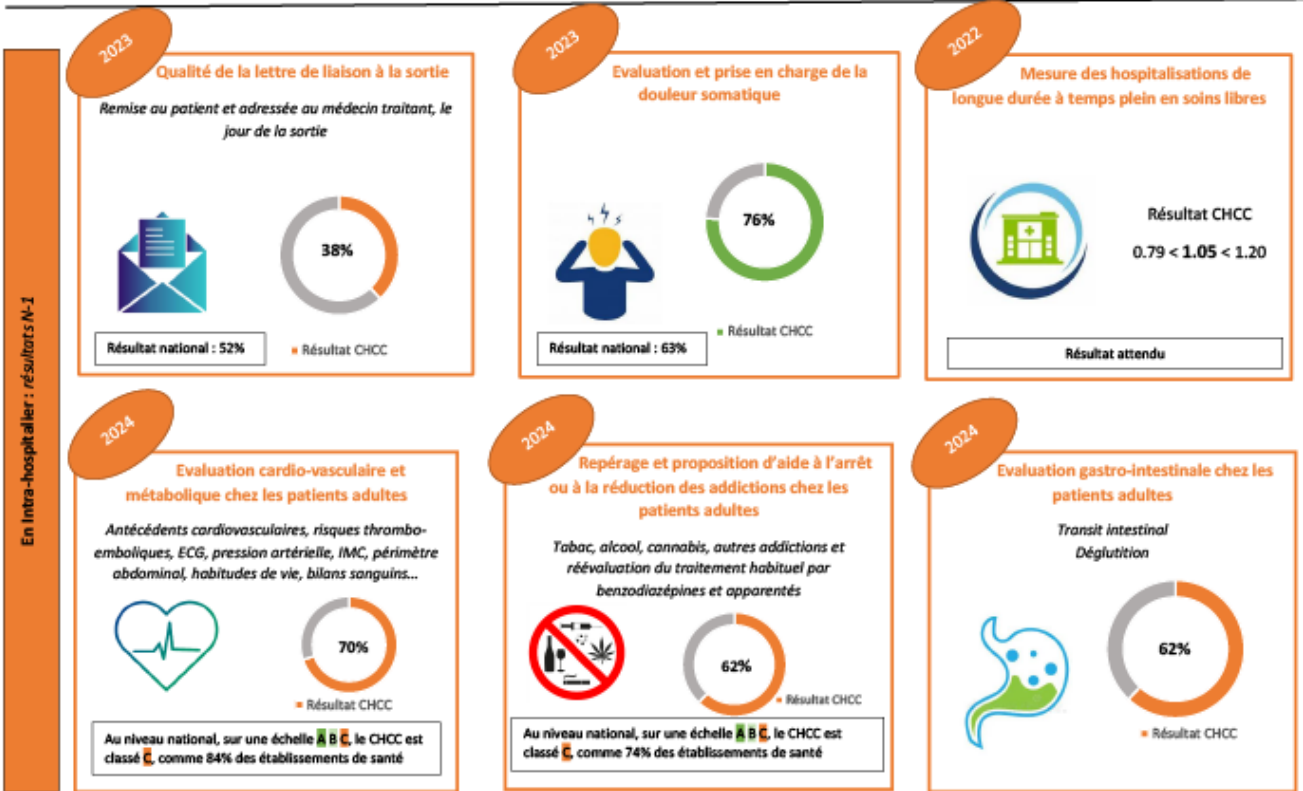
En Intra-hospitalier : résultats N-1

2023
Qualité de la lettre de liaison à la sortie

Remise au patient et adressée au médecin traitant, le jour de la sortie

38%

Résultat national : 52%

Résultat CHCC

2023
Evaluation et prise en charge de la douleur somatique

76%

Résultat CHCC

Résultat national : 63%

2022
Mesure des hospitalisations de longue durée à temps plein en soins libres

Résultat CHCC

0.79 < **1.05** < 1.20

Résultat attendu

2024
Evaluation cardio-vasculaire et métabolique chez les patients adultes

Antécédents cardiovasculaires, risques thrombo-emboliques, ECG, pression artérielle, IMC, périmètre abdominal, habitudes de vie, bilans sanguins...

70%

Résultat CHCC

Au niveau national, sur une échelle A B C, le CHCC est classé C, comme 84% des établissements de santé

2024
Repérage et proposition d'aide à l'arrêt ou à la réduction des addictions chez les patients adultes

Tabac, alcool, cannabis, autres addictions et réévaluation du traitement habituel par benzodiazépines et apparentés

62%

Résultat CHCC

Au niveau national, sur une échelle A B C, le CHCC est classé C, comme 74% des établissements de santé

2024
Evaluation gastro-intestinale chez les patients adultes

Transit intestinal
Déglutition

62%

Résultat CHCC